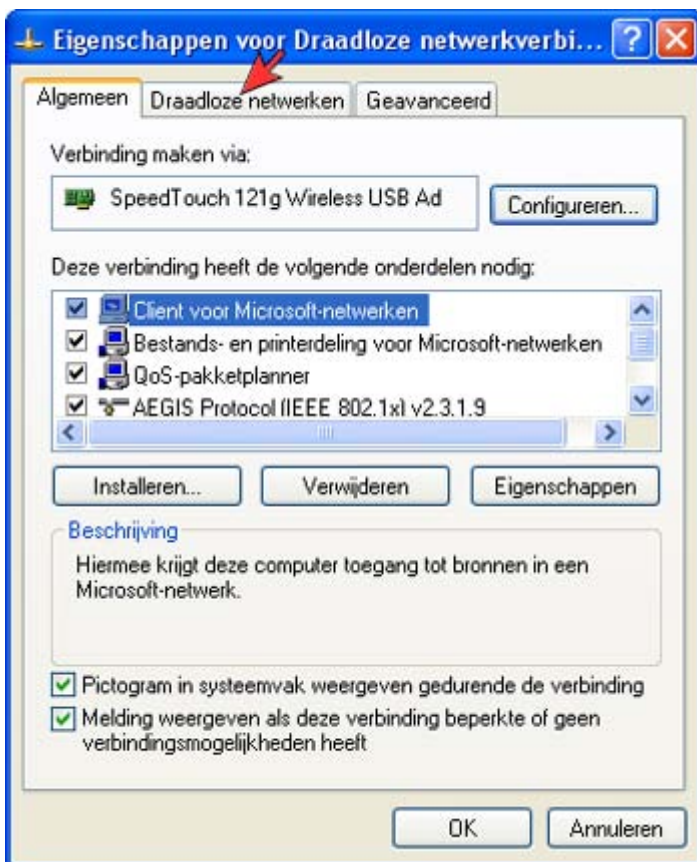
Eigenschappen voor Draadloze netwerkverbi...

Algemeen | Draadloze netwerken | Geavanceerd

Verbinding maken via:

SpeedTouch 121g Wireless USB Ad

Configureren...

Deze verbinding heeft de volgende onderdelen nodig:

Client voor Microsoft-netwerken
Bestands- en printerdeling voor Microsoft-netwerken
QoS-pakketplanner
AEGIS Protocol (IEEE 802.1x) v2.3.1.9

Installeren... | Verwijderen | Eigenschappen

Beschrijving

Hiermee krijgt deze computer toegang tot bronnen in een Microsoft-netwerk.

Pictogram in systeemvak weergeven gedurende de verbinding

Melding weergeven als deze verbinding beperkte of geen verbindingsmogelijkheden heeft

OK | Annuleren